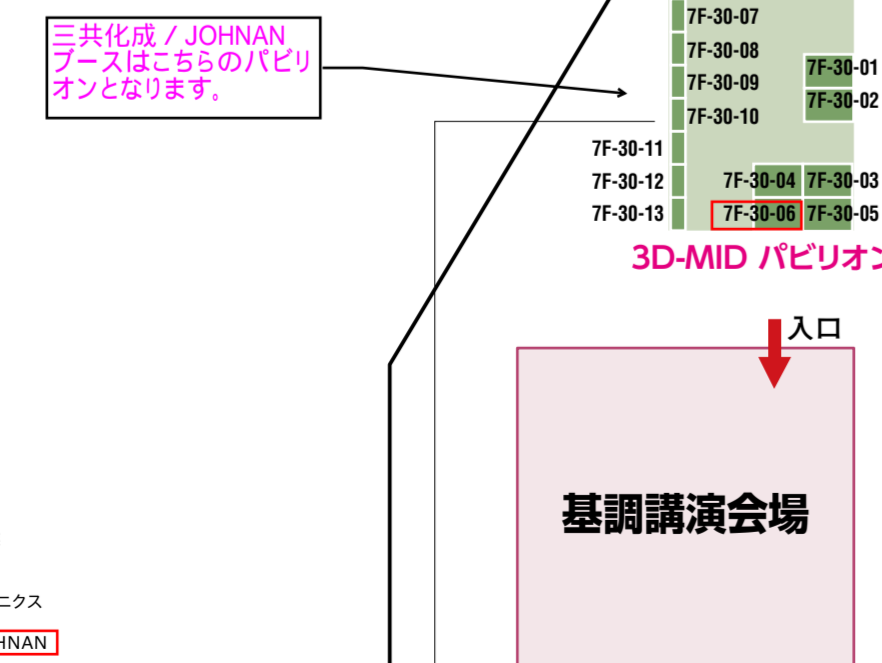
三共化成 / JOHNAN ブースはこちらのパビリオンとなります。

7F-30-07
7F-30-08
7F-30-09
7F-30-10
7F-30-01
7F-30-02
7F-30-11
7F-30-12
7F-30-04
7F-30-03
7F-30-13
7F-30-06
7F-30-05

3D-MID パビリオン

入口

基調講演会場

ニクス

HNAN